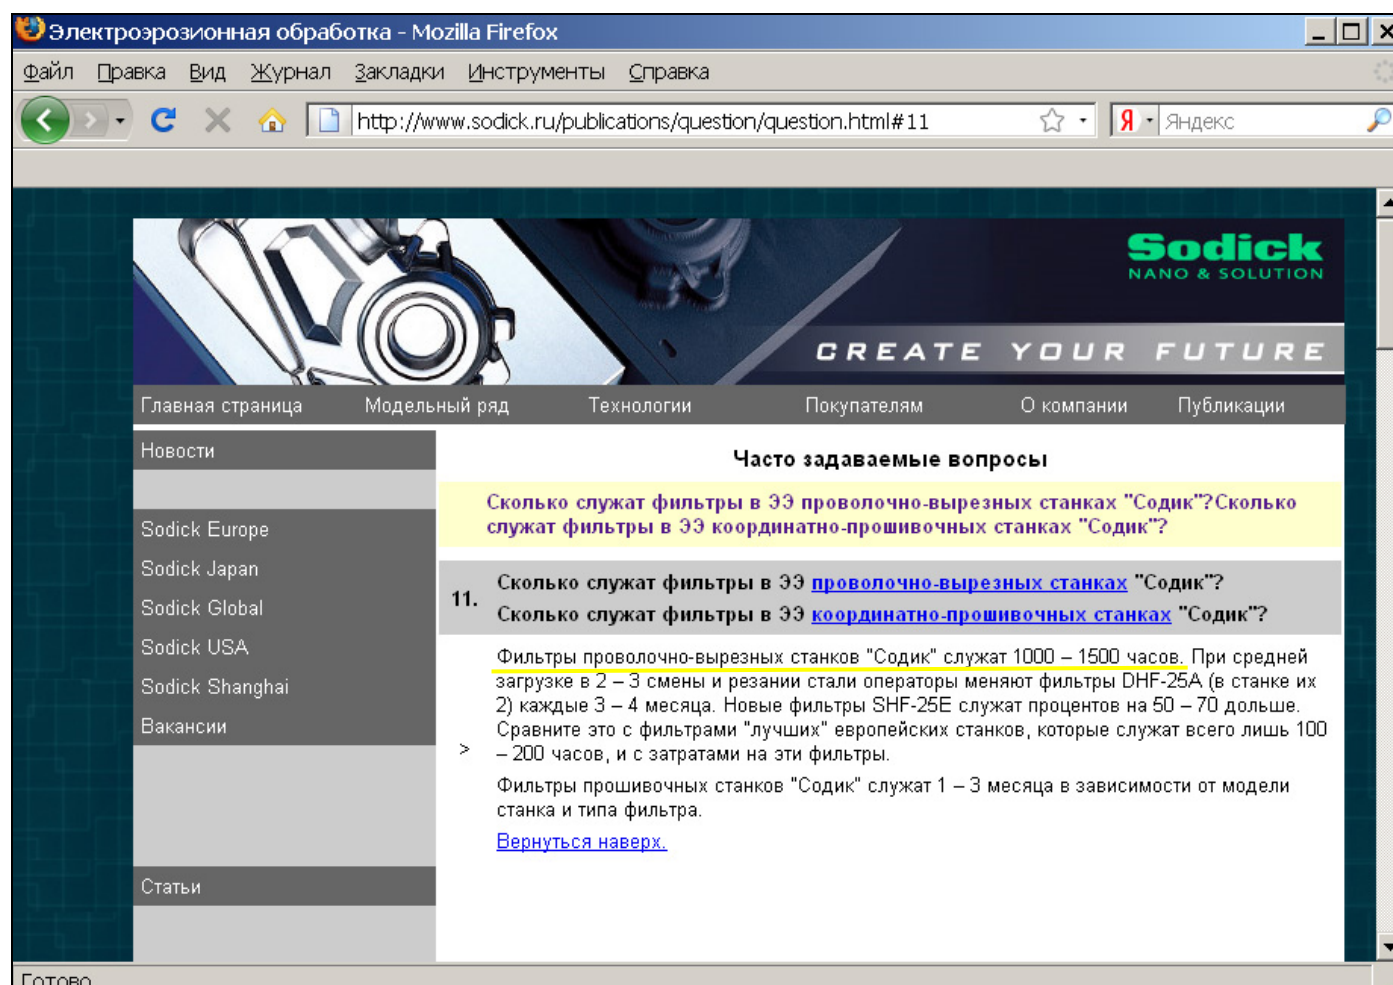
Электроэрозионная обработка - Mozilla Firefox

Файл Правка Вид Журнал Закладки Инструменты Справка

http://www.sodick.ru/publications/question/question.html#11

Яндекс

Sodick
NANO & SOLUTION

CREATE YOUR FUTURE

Главная страница Модельный ряд Технологии Покупателям О компании Публикации

Новости

Sodick Europe
Sodick Japan
Sodick Global
Sodick USA
Sodick Shanghai
Вакансии

Статьи

Часто задаваемые вопросы

Сколько служат фильтры в ЭЭ проволочно-вырезных станках "Содик"?Сколько служат фильтры в ЭЭ координатно-прошивочных станках "Содик"?

11. Сколько служат фильтры в ЭЭ проволочно-вырезных станках "Содик"?
Сколько служат фильтры в ЭЭ координатно-прошивочных станках "Содик"?

Фильтры проволочно-вырезных станков "Содик" служат 1000 – 1500 часов. При средней загрузке в 2 – 3 смены и резании стали операторы меняют фильтры DHF-25A (в станке их 2) каждые 3 – 4 месяца. Новые фильтры SHF-25E служат процентов на 50 – 70 дольше. Сравните это с фильтрами "лучших" европейских станков, которые служат всего лишь 100 – 200 часов, и с затратами на эти фильтры.

>

Фильтры прошивочных станков "Содик" служат 1 – 3 месяца в зависимости от модели станка и типа фильтра.

Вернуться наверх.

Готово